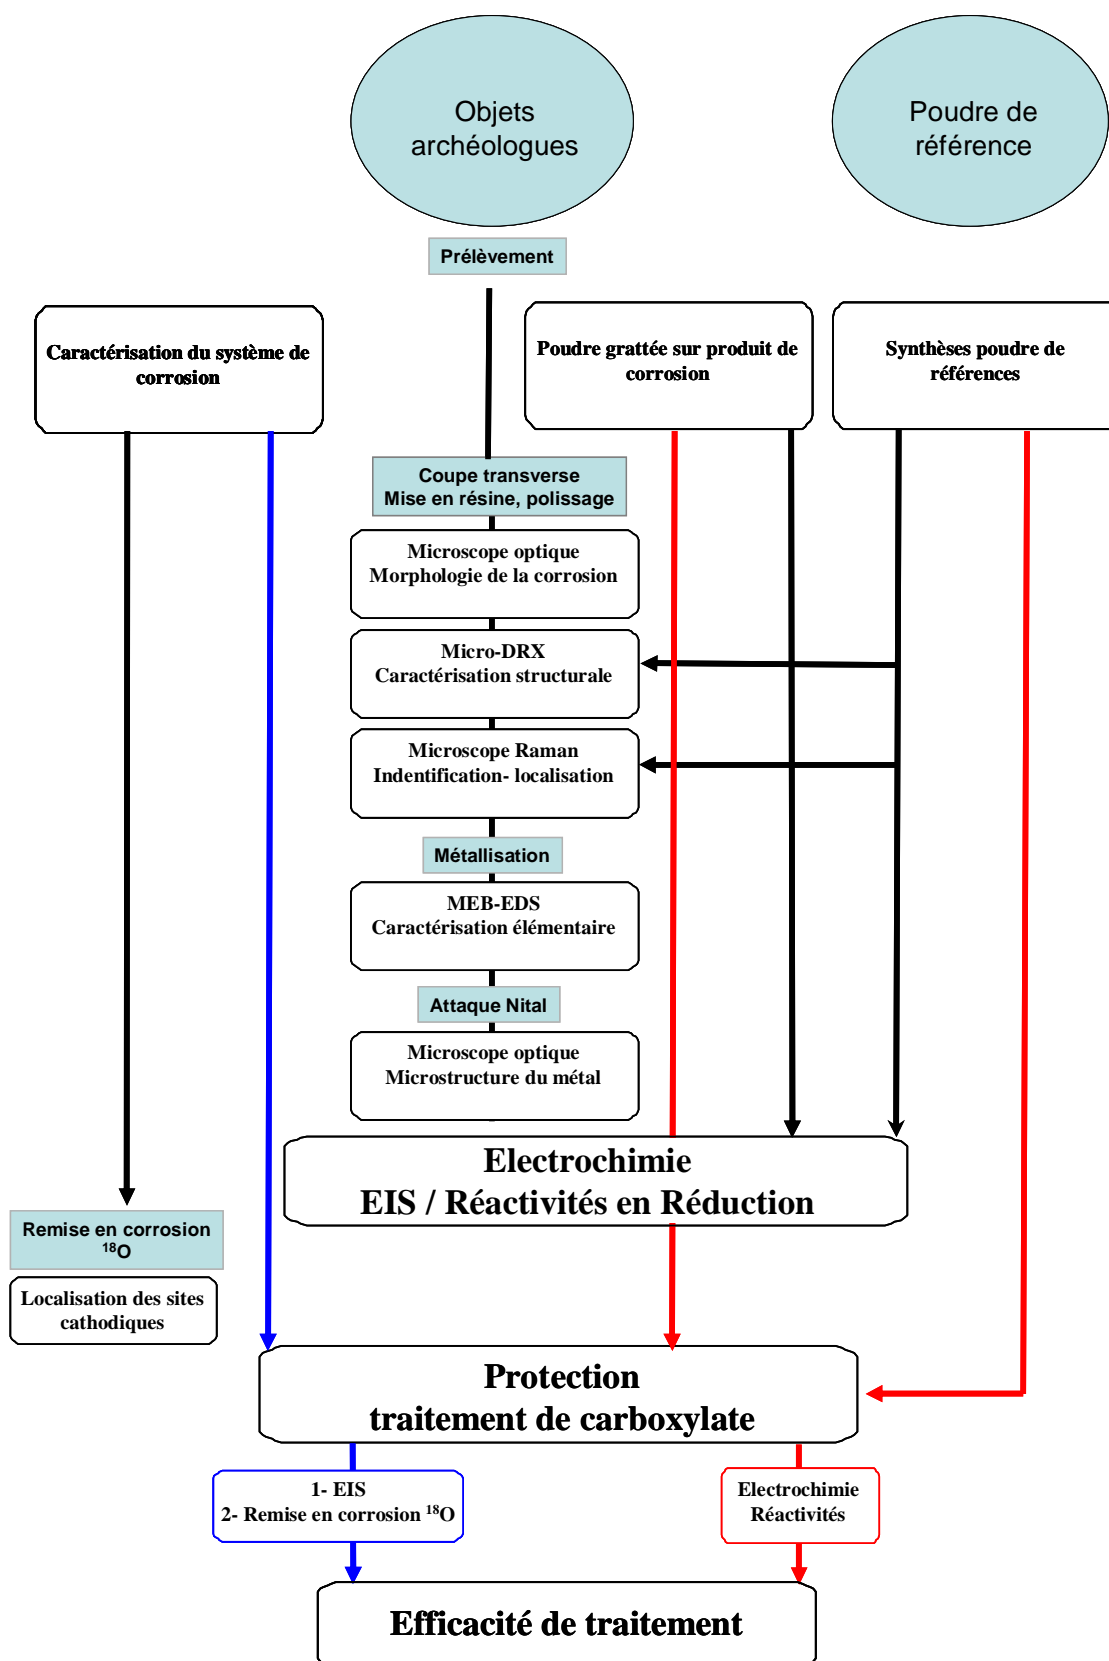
Objets archéologues

Poudre de référence

Prélèvement

Caractérisation du système de corrosion

Poudre grattée sur produit de corrosion

Synthèses poudre de références

Coupe transverse
Mise en résine, polissage

Microscope optique
Morphologie de la corrosion

Micro-DRX
Caractérisation structurale

Microscope Raman
Indentification- localisation

Métallisation

MEB-EDS
Caractérisation élémentaire

Attaque Nital

Microscope optique
Microstructure du métal

Electrochimie
EIS / Réactivités en Réduction

Remise en corrosion $^{18}O$

Localisation des sites cathodiques

Protection
traitement de carboxylate

1- EIS
2- Remise en corrosion $^{18}O$

Electrochimie
Réactivités

Efficacité de traitement